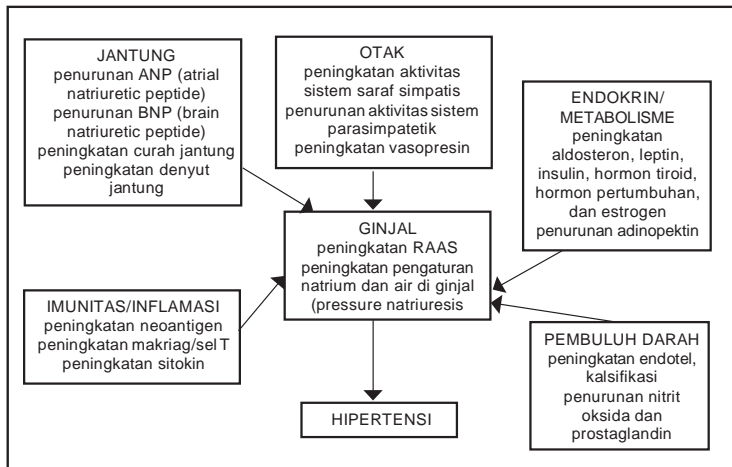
JANTUNG
penurunan ANP (atrial natriuretic peptide)
penurunan BNP (brain natriuretic peptide)
peningkatan curah jantung
peningkatan denyut jantung

OTAK
peningkatan aktivitas sistem saraf simpatis
penurunan aktivitas sistem parasimpatetik
peningkatan vasopresin

ENDOKRIN/ METABOLISME
peningkatan aldosteron, leptin, insulin, hormon tiroid, hormon pertumbuhan, dan estrogen
penurunan adinopektin

GINJAL
peningkatan RAAS
peningkatan pengaturan natrium dan air di ginjal (pressure natriuresis

IMUNITAS/INFLAMASI
peningkatan neoantigen
peningkatan makriag/sel T
peningkatan sitokin

PEMBULUH DARAH
peningkatan endotel, kalsifikasi
penurunan nitrit oksida dan prostaglandin

HIPERTENSI